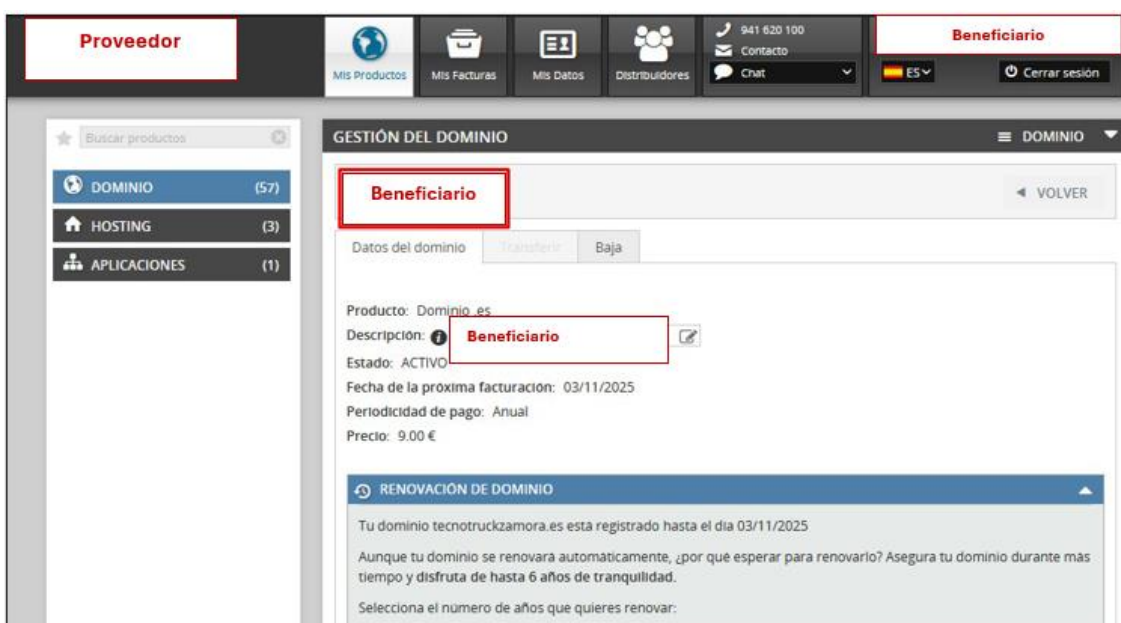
Proveedor

Mis Productos
Mis Facturas
Mis Datos
Distribuidores

941 620 100
Contacto
Chat

Beneficiario

ES
Cerrar sesión

Buscar productos

DOMINIO (57)
HOSTING (3)
APLICACIONES (1)

GESTIÓN DEL DOMINIO
DOMINIO

Beneficiario

VOLVER

Datos del dominio
Transferir
Baja

Producto: Dominio .es
Descripción: Beneficiario
Estado: ACTIVO
Fecha de la próxima facturación: 03/11/2025
Periodicidad de pago: Anual
Precio: 9.00 €

RENOVACIÓN DE DOMINIO

Tu dominio tecnotruckzamora.es está registrado hasta el día 03/11/2025

Aunque tu dominio se renovara automáticamente, ¿por qué esperar para renovarlo? Asegura tu dominio durante más tiempo y disfruta de hasta 6 años de tranquilidad.

Selecciona el número de años que quieres renovar: